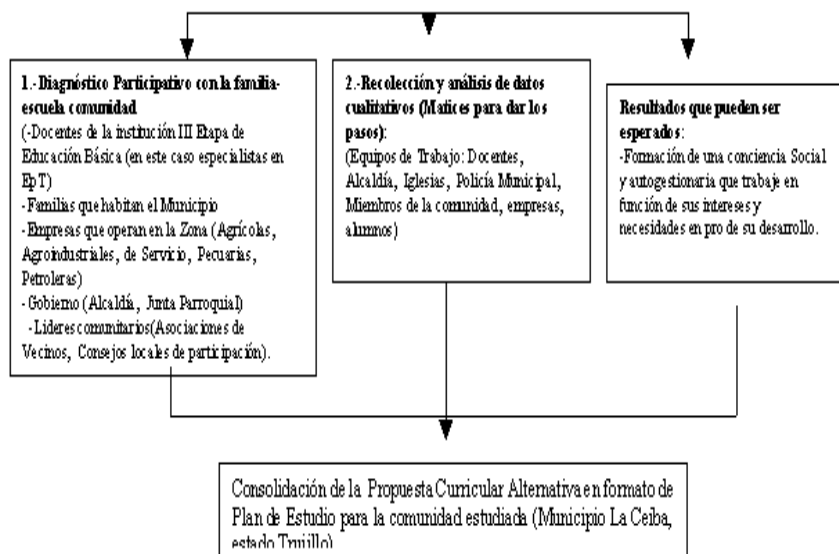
1.-Diagnóstico Participativo con la familia-escuela comunidad
(-Docentes de la institución III Etapa de Educación Básica (en este caso especialistas en EpT)
-Familias que habitan el Municipio
-Empresas que operan en la Zona (Agrícolas, Agroindustriales, de Servicio, Pecuarias, Petroleras)
- Gobierno (Alcaldía, Junta Parroquial)
-Lideres comunitarios(Asociaciones de Vecinos, Consejos locales de participación).

2.-Recolección y análisis de datos cualitativos (Matices para dar los pasos):
(Equipos de Trabajo: Docentes, Alcaldía, Iglesias, Policía Municipal, Miembros de la comunidad, empresas, alumnos)

Resultados que pueden ser esperados:
-Formación de una conciencia Social y autogestionaria que trabaje en función de sus intereses y necesidades en pro de su desarrollo.

Consolidación de la Propuesta Curricular Alternativa en formato de Plan de Estudio para la comunidad estudiada (Municipio La Ceiba, estado Trujillo)